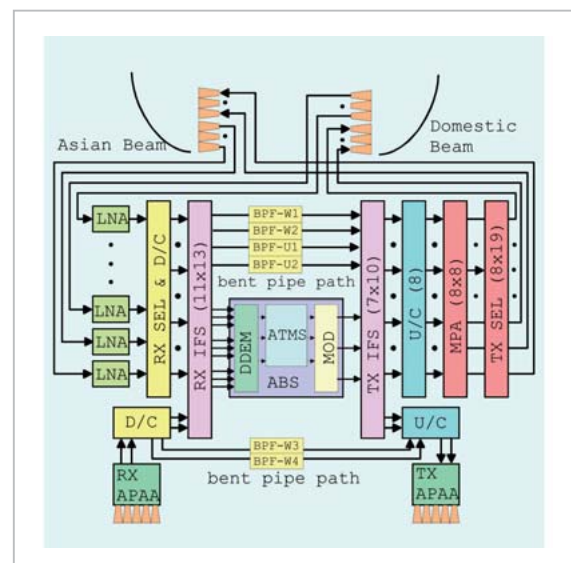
Asian Beam

Domestic Beam

LNA

LNA

LNA

LNA

RX SEL & D/C

RX IFS (11x13)

BPF-W1
BPF-W2
BPF-U1
BPF-U2

bent pipe path

DDEM

ATMS

MOD

ABS

TX IFS (7x10)

U/C (8)

MPA (8x8)

TX SEL (8x19)

D/C

BPF-W3
BPF-W4

bent pipe path

U/C

RX APAA

TX APAA